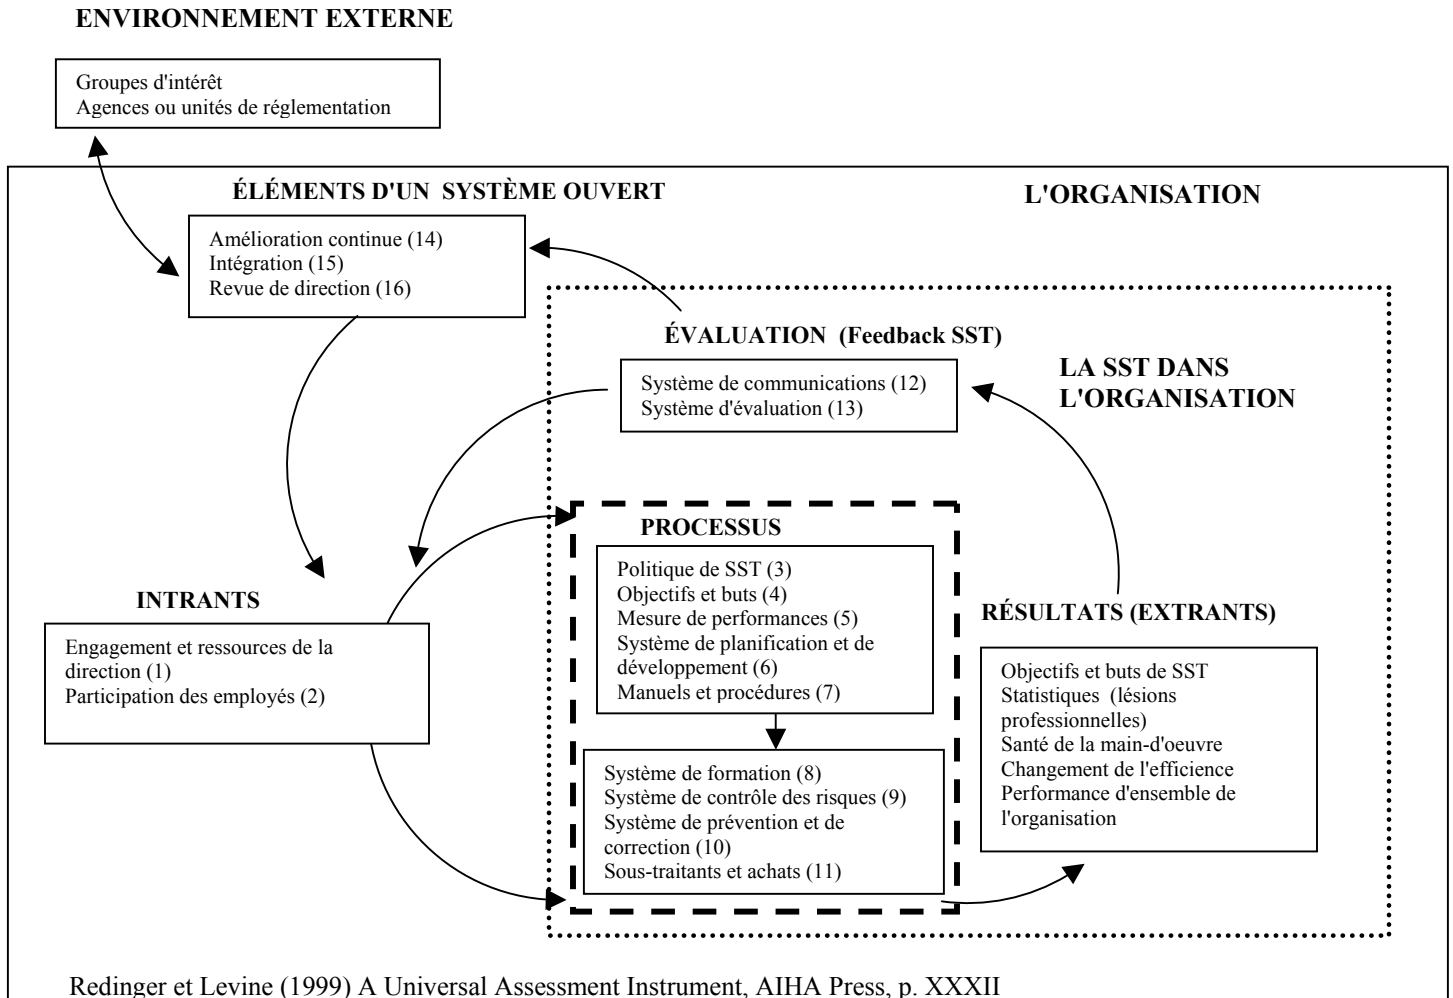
ENVIRONNEMENT EXTERNE

Groupes d'intérêt
Agences ou unités de réglementation

ÉLÉMENTS D'UN SYSTÈME OUVERT

L'ORGANISATION

Amélioration continue (14)
Intégration (15)
Revue de direction (16)

ÉVALUATION (Feedback SST)

Système de communications (12)
Système d'évaluation (13)

LA SST DANS L'ORGANISATION

PROCESSUS

Politique de SST (3)
Objectifs et buts (4)
Mesure de performances (5)
Système de planification et de développement (6)
Manuels et procédures (7)

INTRANTS

Engagement et ressources de la direction (1)
Participation des employés (2)

RÉSULTATS (EXTRANTS)

Objectifs et buts de SST
Statistiques (lésions professionnelles)
Santé de la main-d'oeuvre
Changement de l'efficience
Performance d'ensemble de l'organisation

Système de formation (8)
Système de contrôle des risques (9)
Système de prévention et de correction (10)
Sous-traitants et achats (11)

Redinger et Levine (1999) A Universal Assessment Instrument, AIHA Press, p. XXXII